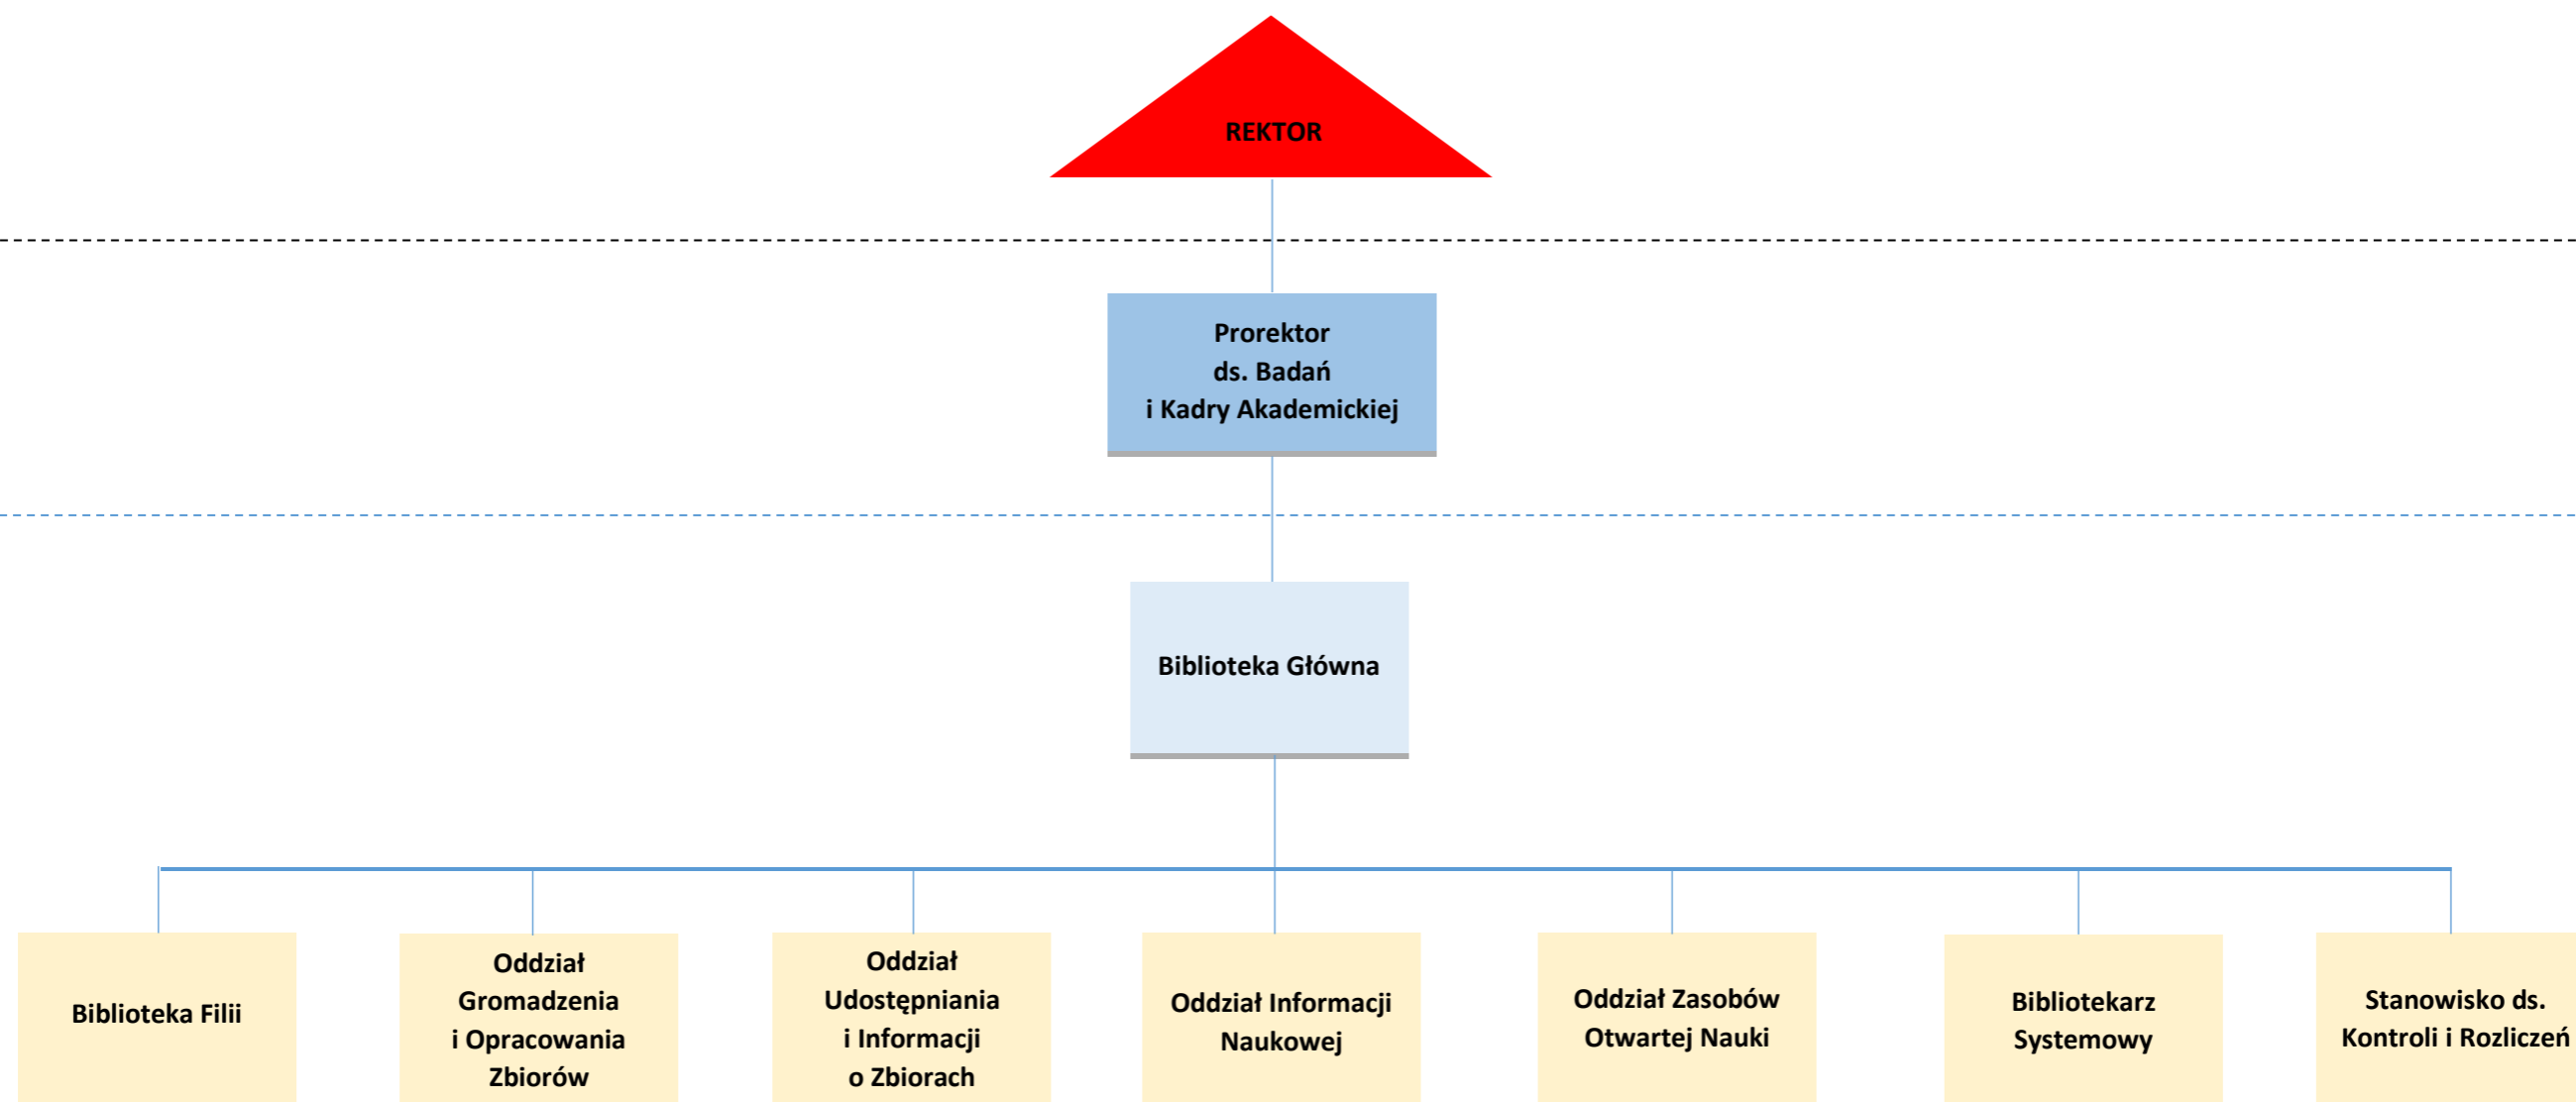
REKTOR

Prorektor ds. Badań i Kadry Akademickiej

Biblioteka Główna

Biblioteka Filii

Oddział Gromadzenia i Opracowania Zbiorów

Oddział Udostępniania i Informacji o Zbiorach

Oddział Informacji Naukowej

Oddział Zasobów Otwartej Nauki

Bibliotekarz Systemowy

Stanowisko ds. Kontroli i Rozliczeń